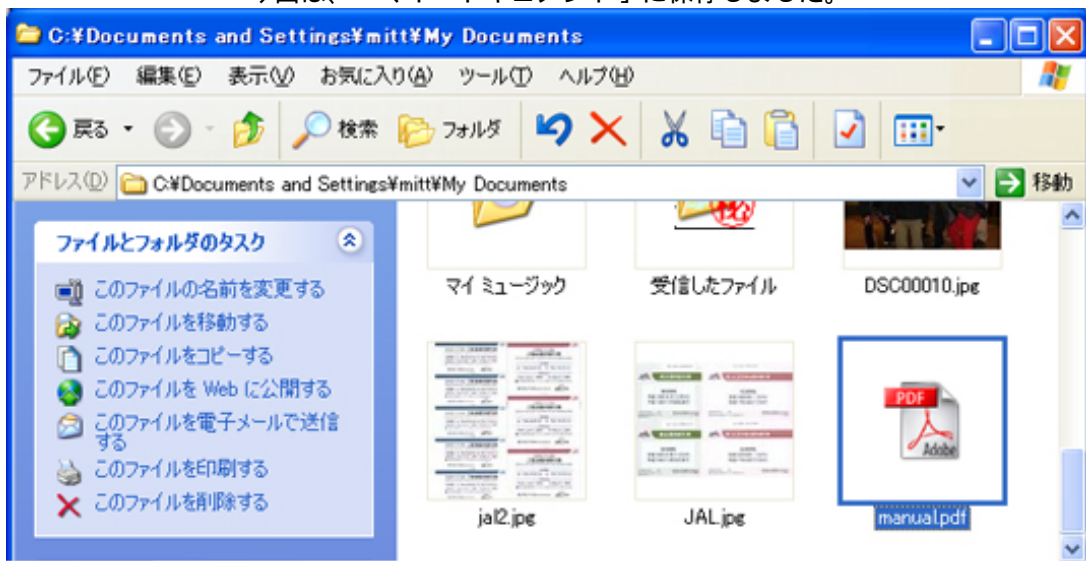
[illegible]に保存しました。

C:¥Documents and Settings¥mitt¥My Documents

ファイル(F) 編集(E) 表示(V) お気に入り(A) ツール(T) ヘルプ(H)

戻る 検索 フォルダ

アドレス(D) C:¥Documents and Settings¥mitt¥My Documents 移動

ファイルとフォルダのタスク

このファイルの名前を変更する
このファイルを移動する
このファイルをコピーする
このファイルを Web に公開する
このファイルを電子メールで送信する
このファイルを印刷する
このファイルを削除する

マイ ミュージック
受信したファイル
DSC00010.jpg
jal2.jpg
JAL.jpg
PDF
Adobe
manual.pdf